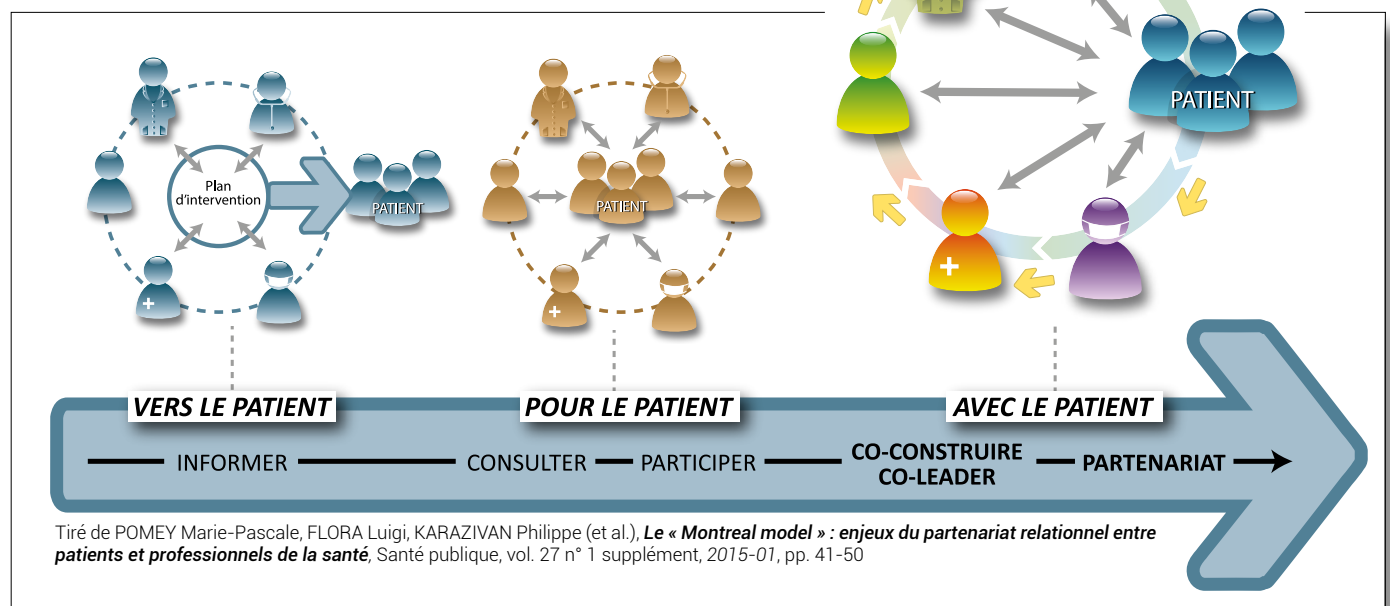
PATIENT

Plan d'intervention

PATIENT

PATIENT

VERS LE PATIENT

POUR LE PATIENT

AVEC LE PATIENT

INFORMER — CONSULTER — PARTICIPER — CO-CONSTRUIRE CO-LEADER — PARTENARIAT

Tiré de POMEY Marie-Pascale, FLORA Luigi, KARAZIVAN Philippe (et al.), ***Le « Montreal model » : enjeux du partenariat relationnel entre patients et professionnels de la santé***, Santé publique, vol. 27 n° 1 supplément, *2015-01*, pp. 41-50